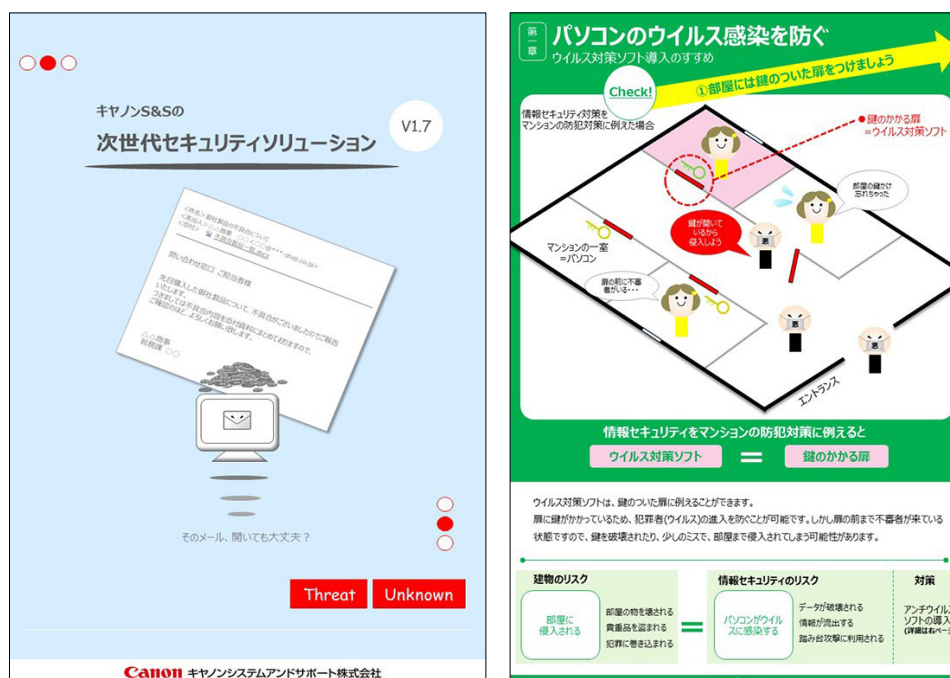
キヤノンS&Sの

次世代セキュリティソリューション

V1.7

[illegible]

問い合わせ窓口 ご担当者様

先日購入した御社製品について、不具合がございましたのでご報告いたします。
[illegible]

そのメール、開いても大丈夫？

Threat

Unknown

Canon キヤノンシステムアンドサポート株式会社

第一章

パソコンのウイルス感染を防ぐ
ウイルス対策ソフト導入のすすめ

Check!

①部屋には鍵のついた扉をつけましょう

情報セキュリティ対策をマンションの防犯対策に例えた場合

●鍵のかかる扉
=ウイルス対策ソフト

部屋の鍵かけ忘れちゃった

鍵が開いているから侵入しよう

マンションの一室
=パソコン

扉の前に不審者がいる・・・

エントランス

情報セキュリティをマンションの防犯対策に例えると

ウイルス対策ソフト　＝　鍵のかかる扉

ウイルス対策ソフトは、鍵のついた扉に例えることができます。
扉に鍵がかかっているため、犯罪者(ウイルス)の進入を防ぐことが可能です。しかし扉の前まで不審者が来ている状態ですので、鍵を破壊されたり、少しのミスで、部屋まで侵入されてしまう可能性があります。

建物のリスク

部屋に侵入される

部屋の物を壊される
貴重品を盗まれる
犯罪に巻き込まれる

＝

情報セキュリティのリスク

パソコンがウイルスに感染する

データが破壊される
情報が流出する
踏み台攻撃に利用される

対策

アンチウイル
ソフトの導入
(詳細は右ペー